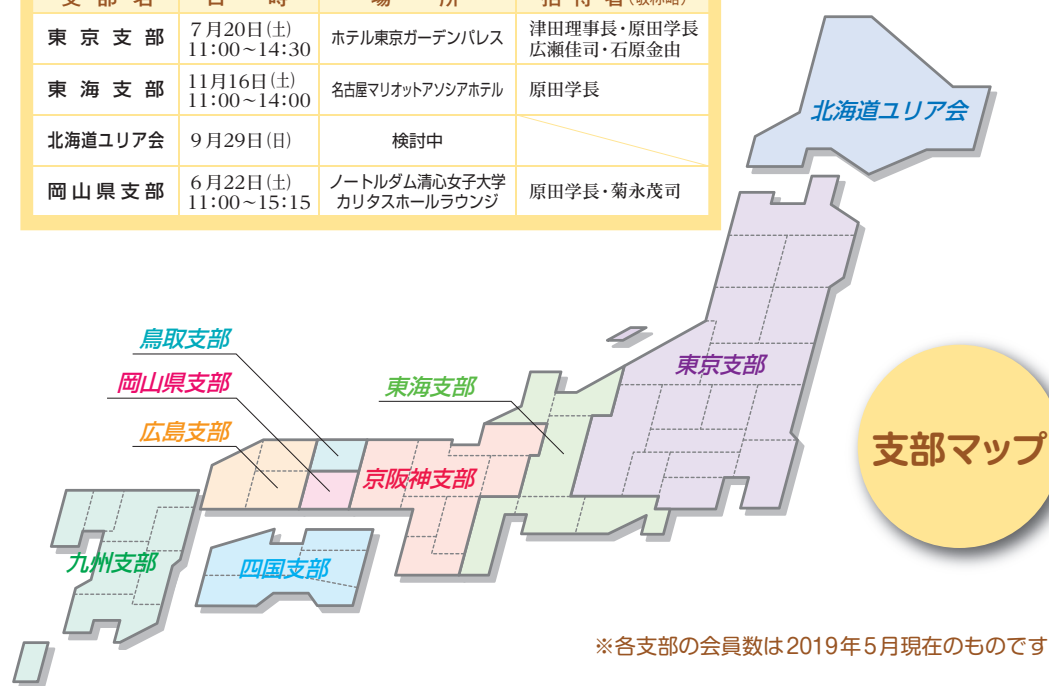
| 支部名 | 日時 | 場所 | 招待者（敬称略） |
|---|---|---|---|
| 東京支部 | 7月20日(土) 11:00~14:30 | ホテル東京ガーデンパレス | 津田理事長・原田学長 広瀬佳司・石原金由 |
| 東海支部 | 11月16日(土) 11:00~14:00 | 名古屋マリオットアソシアホテル | 原田学長 |
| 北海道ユリア会 | 9月29日(日) | 検討中 | |
| 岡山県支部 | 6月22日(土) 11:00~15:15 | ノートルダム清心女子大学 カリタスホールラウンジ | 原田学長・菊永茂司 |

北海道ユリア会

東京支部

鳥取支部

岡山県支部

東海支部

広島支部

京阪神支部

九州支部

四国支部

支部マップ

※各支部の会員数は2019年5月現在のものです